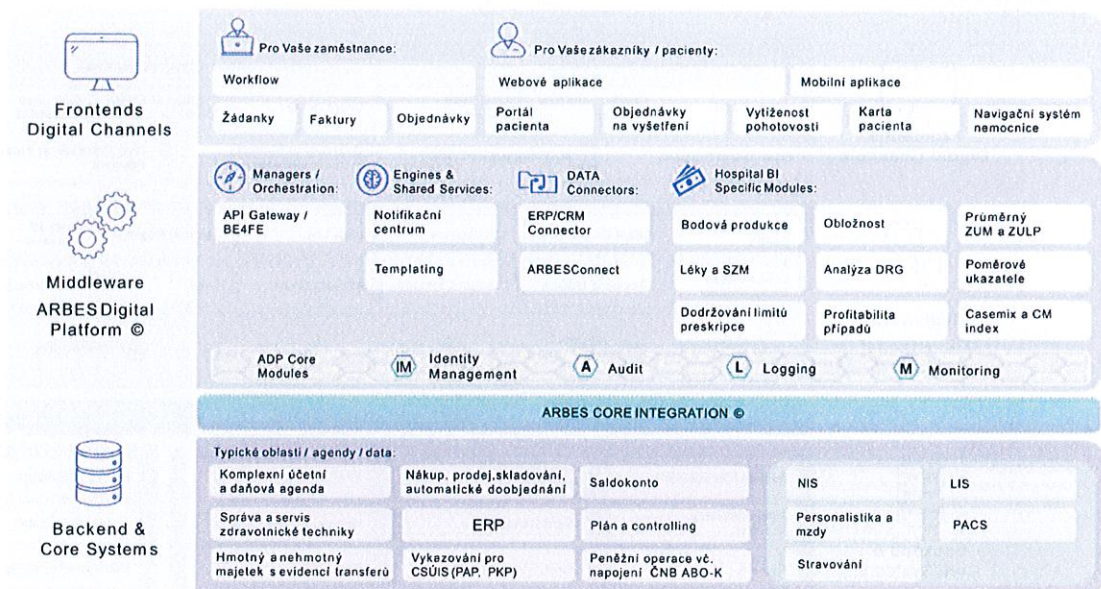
Frontends
Digital Channels

Pro Vaše zaměstnance:

Workflow

Žádanky

Faktury

Objednávky

Pro Vaše zákazníky / pacienty:

Webové aplikace

Mobilní aplikace

Portál pacienta

Objednávky na vyšetření

Vytíženost pohotovosti

Karta pacienta

Navigační systém nemocnice

Middleware
ARBES Digital Platform ©

Managers / Orchestration:

API Gateway / BE4FE

Engines & Shared Services:

Notifikační centrum

Templating

DATA Connectors:

ERP/CRM Connector

ARBESConnect

Hospital BI Specific Modules:

Bodová produkce

Obložnost

Průměrný ZUM a ZULP

Léky a SZM

Analýza DRG

Poměrové ukazatele

Dodržování limitů preskripce

Profitabilita případů

Casemix a CM index

ADP Core Modules

IM Identity Management

A Audit

L Logging

M Monitoring

ARBES CORE INTEGRATION ©

Backend & Core Systems

Typické oblasti / agendy / data:

Komplexní účetní a daňová agenda

Nákup, prodej, skladování, automatické doobjednání

Saldokonto

NIS

LIS

Správa a servis zdravotnické techniky

ERP

Plán a controlling

Personalistika a mzdy

PACS

Hmotný a nehmotný majetek s evidencí transferů

Vykazování pro CSÚIS (PAP, PKP)

Peněžní operace vč. napojení ČNB ABO-K

Stravování